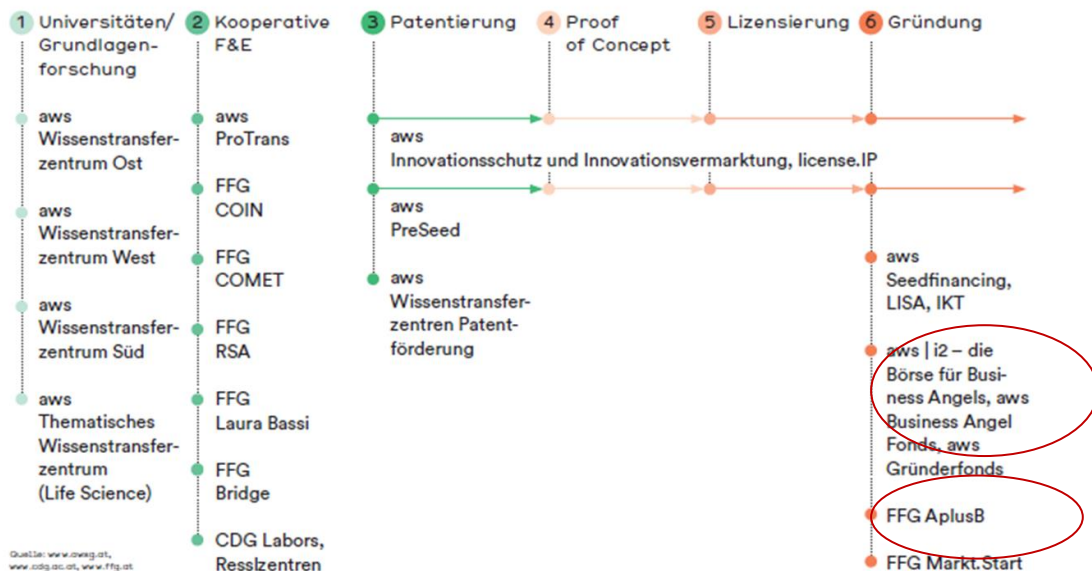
1 Universitäten/ Grundlagenforschung

aws Wissenstransferzentrum Ost

aws Wissenstransferzentrum West

aws Wissenstransferzentrum Süd

aws Thematisches Wissenstransferzentrum (Life Science)

Quelle: www.awsg.at, www.cdg.ac.at, www.ffg.at

2 Kooperative F&E

aws ProTrans

FFG COIN

FFG COMET

FFG RSA

FFG Laura Bassi

FFG Bridge

CDG Labors, Resslzentren

3 Patentierung

4 Proof of Concept

5 Lizensierung

6 Gründung

aws Innovationsschutz und Innovationsvermarktung, license.IP

aws PreSeed

aws Wissenstransferzentren Patentförderung

aws Seedfinancing, LISA, IKT

aws | i2 – die Börse für Business Angels, aws Business Angel Fonds, aws Gründerfonds

FFG AplusB

FFG Markt.Start